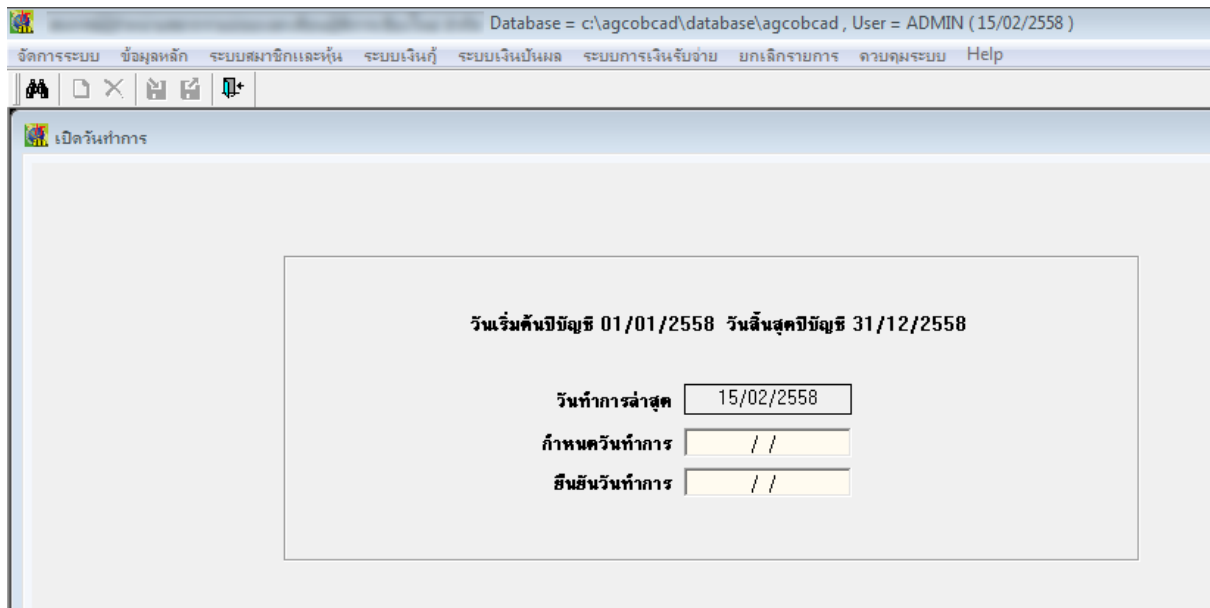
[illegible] Database = c:\agcobcad\database\agcobcad , User = ADMIN ( 15/02/2558 )

จัดการระบบ ข้อมูลหลัก ระบบสมาชิกและหุ้น ระบบเงินกู้ ระบบเงินปันผล ระบบการเงินรับจ่าย ยกเลิกรายการ ควบคุมระบบ Help

เปิดวันทำการ

วันเริ่มต้นปีบัญชี 01/01/2558 วันสิ้นสุดปีบัญชี 31/12/2558

วันทำการล่าสุด 15/02/2558

กำหนดวันทำการ / /

ยืนยันวันทำการ / /